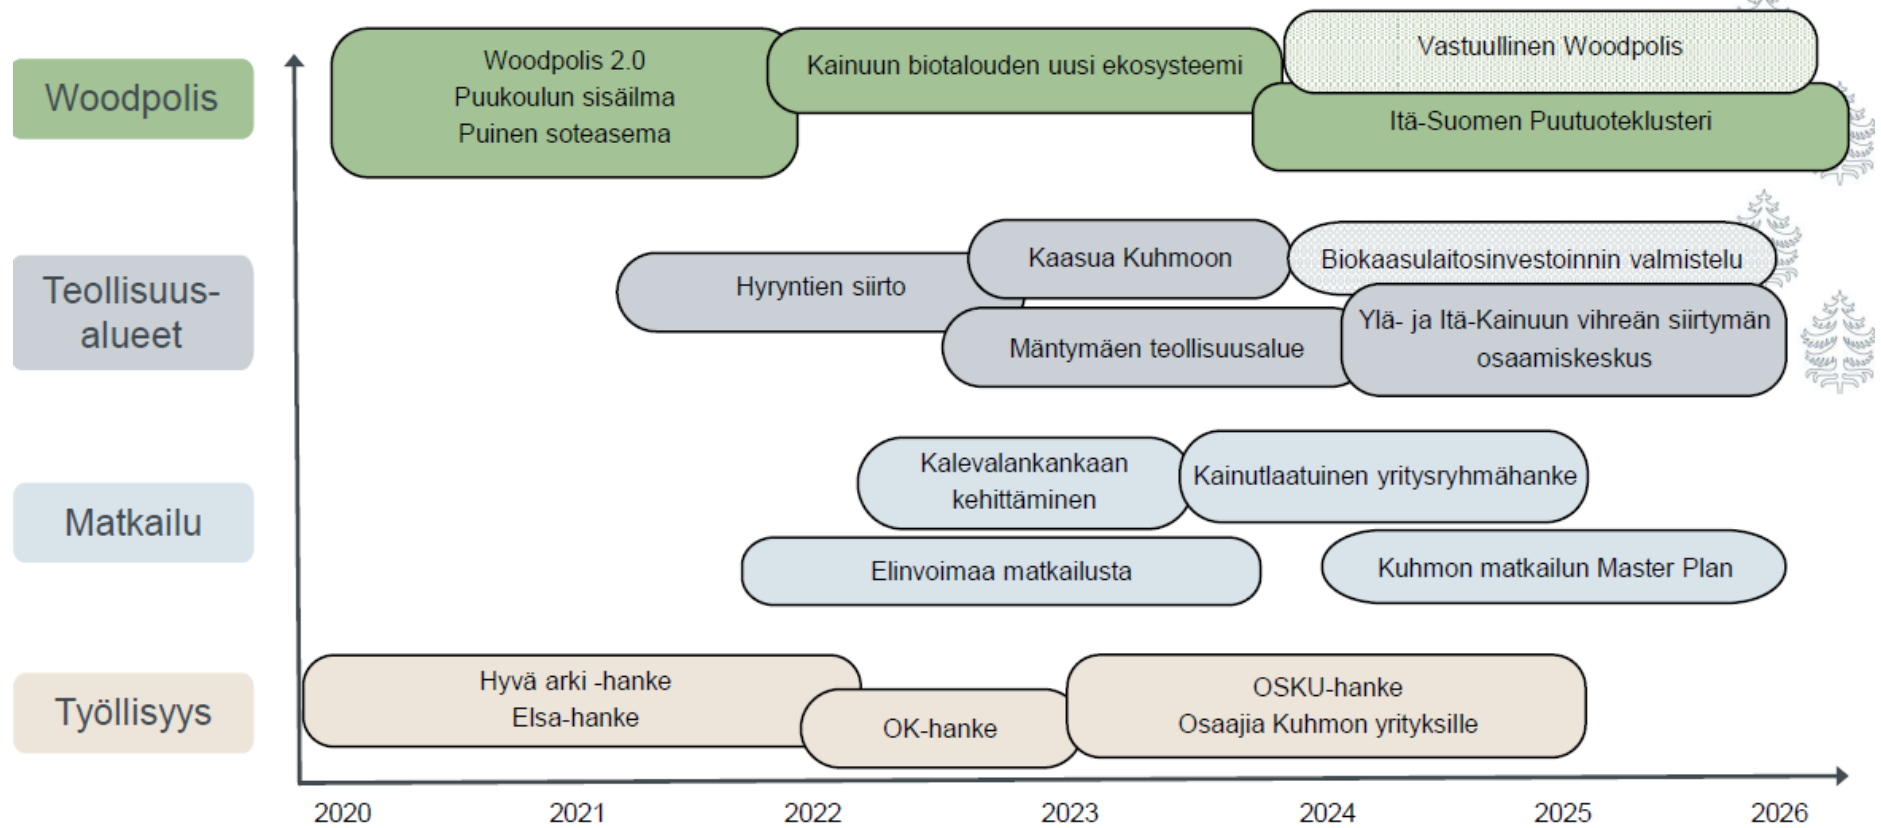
Woodpolis

Woodpolis 2.0
Puukoulun sisäilma
Puinen soteasema

Kainuun biotalouden uusi ekosysteemi

Vastuullinen Woodpolis

Itä-Suomen Puutuoteklusteri

Teollisuus-alueet

Hyryntien siirto

Kaasua Kuhmoon

Biokaasulaitosinvestoinnin valmistelu

Mäntymäen teollisuusalue

Ylä- ja Itä-Kainuun vihreän siirtymän osaamiskeskus

Matkailu

Kalevalankankaan kehittäminen

Kainutlaatuinen yritysryhmähanke

Elinvoimaa matkailusta

Kuhmon matkailun Master Plan

Työllisyys

Hyvä arki -hanke
Elsa-hanke

OK-hanke

OSKU-hanke
Osaajia Kuhmon yrityksille

2020 2021 2022 2023 2024 2025 2026